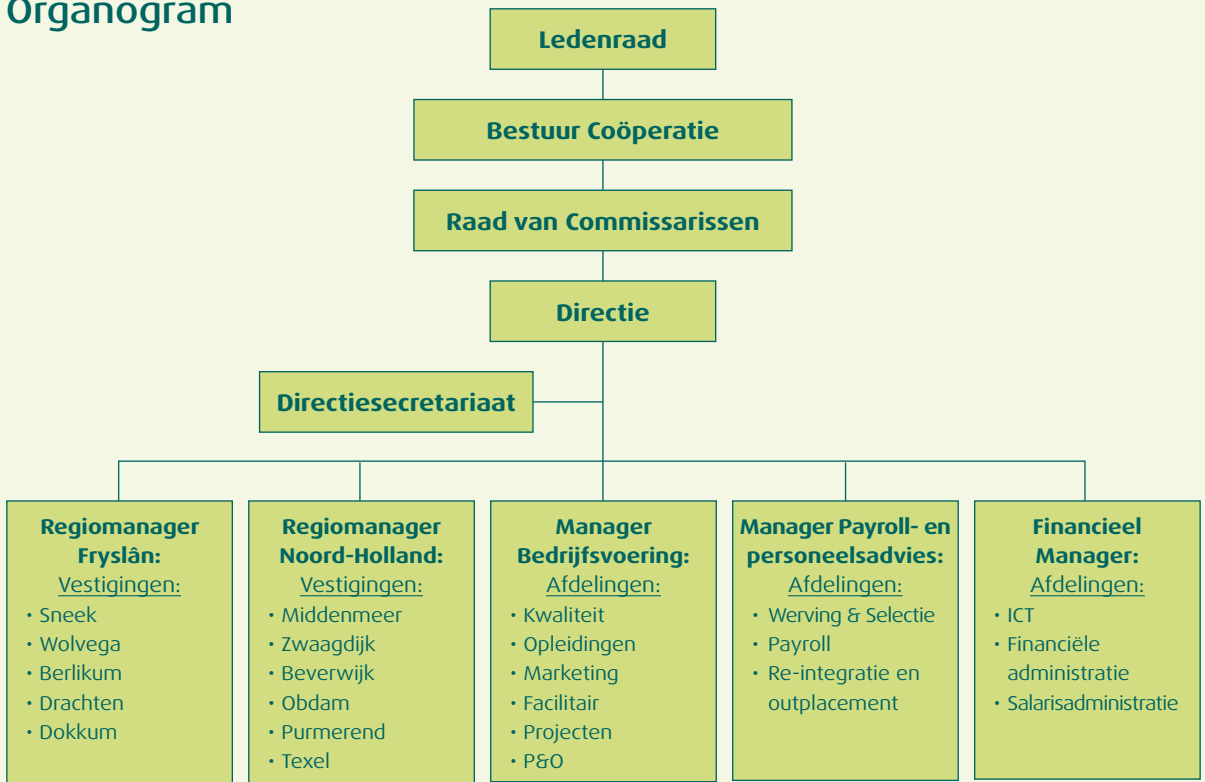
Organogram

Ledenraad

Bestuur Coöperatie

Raad van Commissarissen

Directie

Directiesecretariaat

Regiomanager Fryslân:
Vestigingen:
• Sneek
• Wolvega
• Berlikum
• Drachten
• Dokkum

Regiomanager Noord-Holland:
Vestigingen:
• Middenmeer
• Zwaagdijk
• Beverwijk
• Obdam
• Purmerend
• Texel

Manager Bedrijfsvoering:
Afdelingen:
• Kwaliteit
• Opleidingen
• Marketing
• Facilitair
• Projecten
• P&O

Manager Payroll- en personeelsadvies:
Afdelingen:
• Werving & Selectie
• Payroll
• Re-integratie en outplacement

Financieel Manager:
Afdelingen:
• ICT
• Financiële administratie
• Salarisadministratie